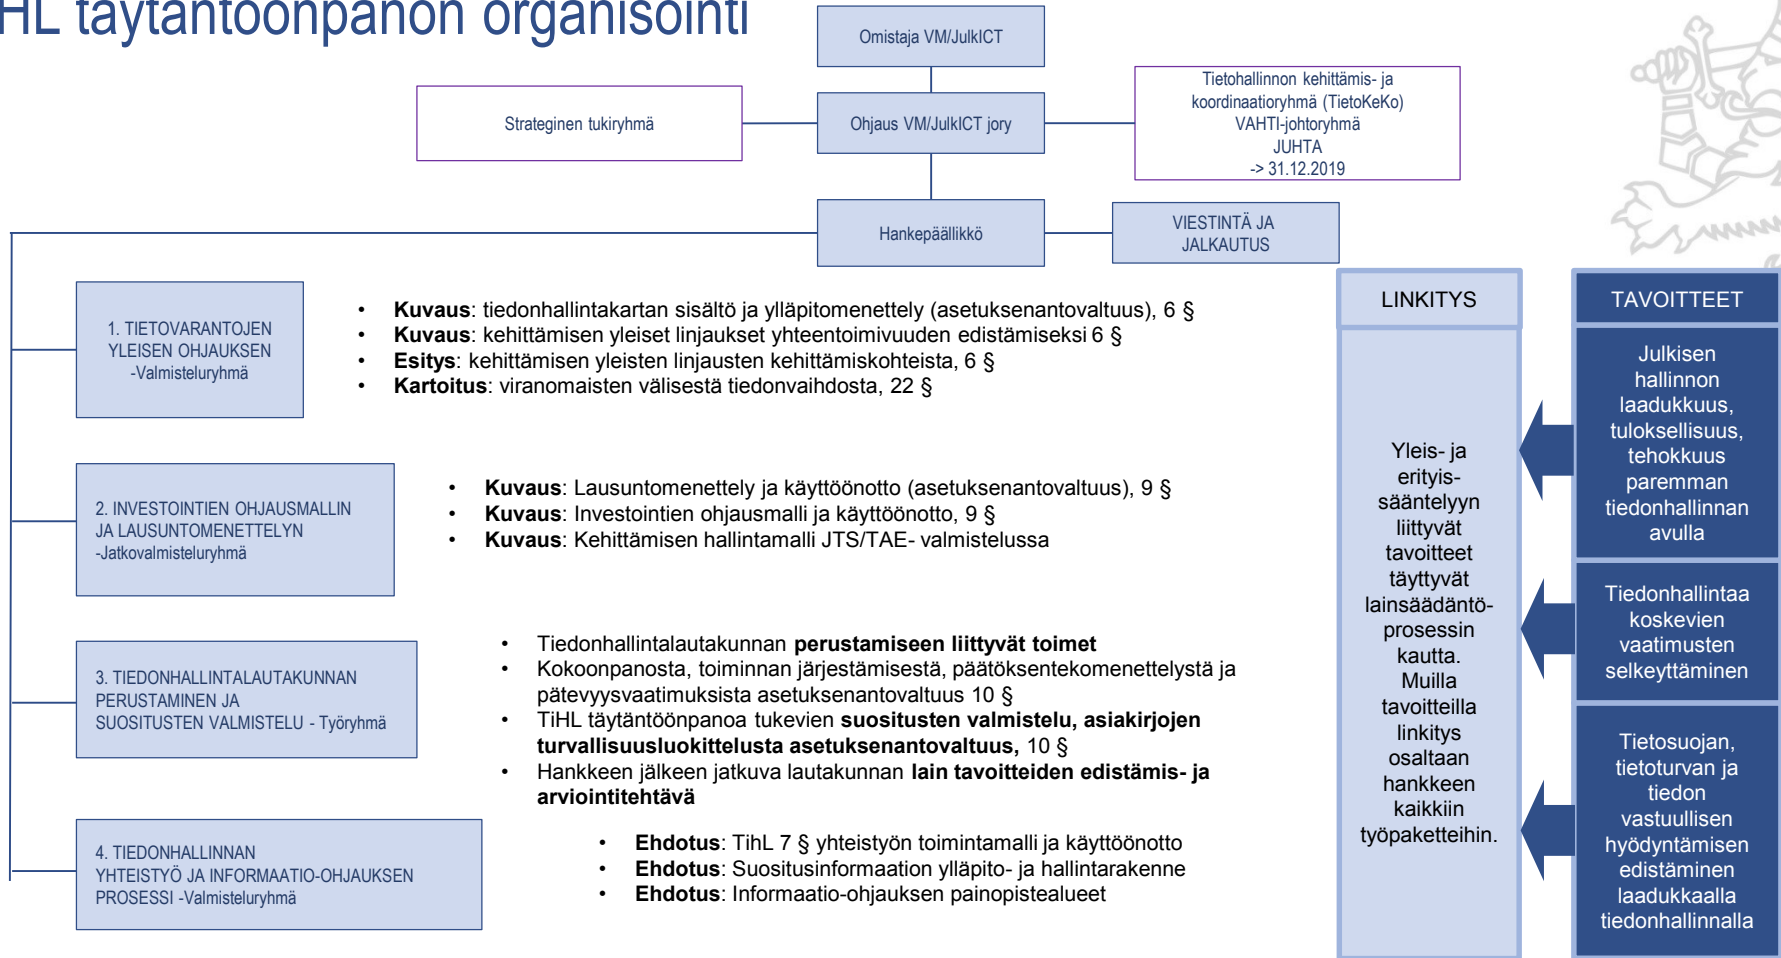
HL täytäntöönpanon organisointi

Omistaja VM/JulkICT

Strateginen tukiryhmä

Ohjaus VM/JulkICT jory

Tietohallinnon kehittämis- ja koordinaatioryhmä (TietoKeKo)
VAHTI-johtoryhmä
JUHTA
-> 31.12.2019

Hankepäällikkö

VIESTINTÄ JA JALKAUTUS

1. TIETOVARANTOJEN YLEISEN OHJAUKSEN -Valmisteluryhmä

• **Kuvaus**: tiedonhallintakartan sisältö ja ylläpitomenettely (asetuksenantovaltuus), 6 §
• **Kuvaus**: kehittämisen yleiset linjaukset yhteentoimivuuden edistämiseksi 6 §
• **Esitys**: kehittämisen yleisten linjausten kehittämiskohteista, 6 §
• **Kartoitus**: viranomaisten välisestä tiedonvaihdosta, 22 §

2. INVESTOINTIEN OHJAUSMALLIN JA LAUSUNTOMENETTELYN -Jatkovalmisteluryhmä

• **Kuvaus**: Lausuntomenettely ja käyttöönotto (asetuksenantovaltuus), 9 §
• **Kuvaus**: Investointien ohjausmalli ja käyttöönotto, 9 §
• **Kuvaus**: Kehittämisen hallintamalli JTS/TAE- valmistelussa

3. TIEDONHALLINTALAUTAKUNNAN PERUSTAMINEN JA SUOSITUSTEN VALMISTELU - Työryhmä

• Tiedonhallintalautakunnan **perustamiseen liittyvät toimet**
• Kokoonpanosta, toiminnan järjestämisestä, päätöksentekomenettelystä ja pätevyysvaatimuksista asetuksenantovaltuus 10 §
• TiHL täytäntöönpanoa tukevien **suositusten valmistelu, asiakirjojen turvallisuusluokittelusta asetuksenantovaltuus,** 10 §
• Hankkeen jälkeen jatkuva lautakunnan **lain tavoitteiden edistämis- ja arviointitehtävä**

4. TIEDONHALLINNAN YHTEISTYÖ JA INFORMAATIO-OHJAUKSEN PROSESSI -Valmisteluryhmä

• **Ehdotus**: TihL 7 § yhteistyön toimintamalli ja käyttöönotto
• **Ehdotus**: Suositusinformaation ylläpito- ja hallintarakenne
• **Ehdotus**: Informaatio-ohjauksen painopistealueet

LINKITYS

Yleis- ja erityis-sääntelyyn liittyvät tavoitteet täyttyvät lainsäädäntö-prosessin kautta. Muilla tavoitteilla linkitys osaltaan hankkeen kaikkiin työpaketteihin.

TAVOITTEET

Julkisen hallinnon laadukkuus, tuloksellisuus, tehokkuus paremman tiedonhallinnan avulla

Tiedonhallintaa koskevien vaatimusten selkeyttäminen

Tietosuojan, tietoturvan ja tiedon vastuullisen hyödyntämisen edistäminen laadukkaalla tiedonhallinnalla